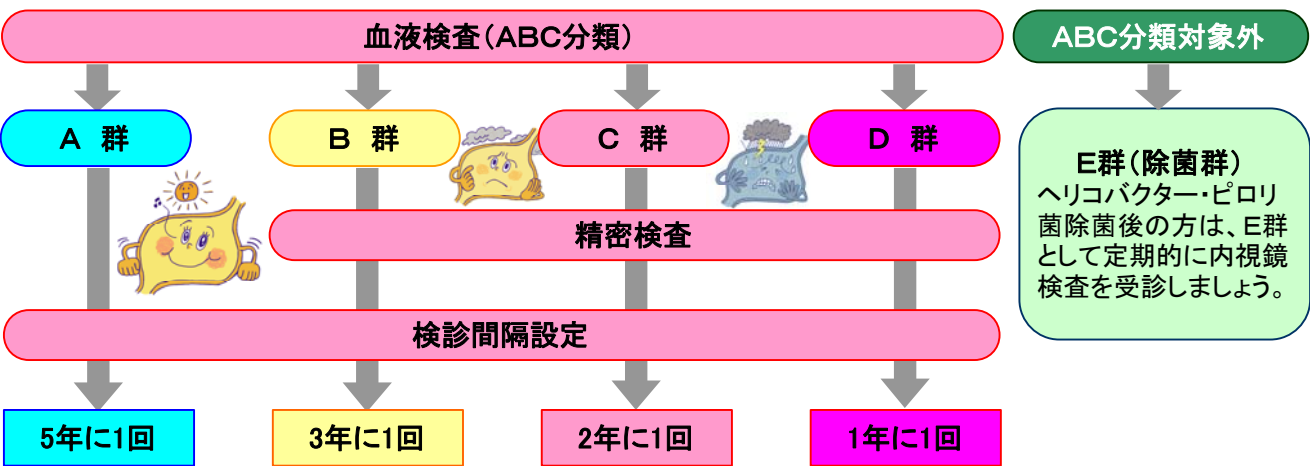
血液検査（ABC分類）

ABC分類対象外

A 群

B 群

C 群

D 群

E群（除菌群）
ヘリコバクター・ピロリ菌除菌後の方は、E群として定期的に内視鏡検査を受診しましょう。

精密検査

検診間隔設定

5年に1回

3年に1回

2年に1回

1年に1回